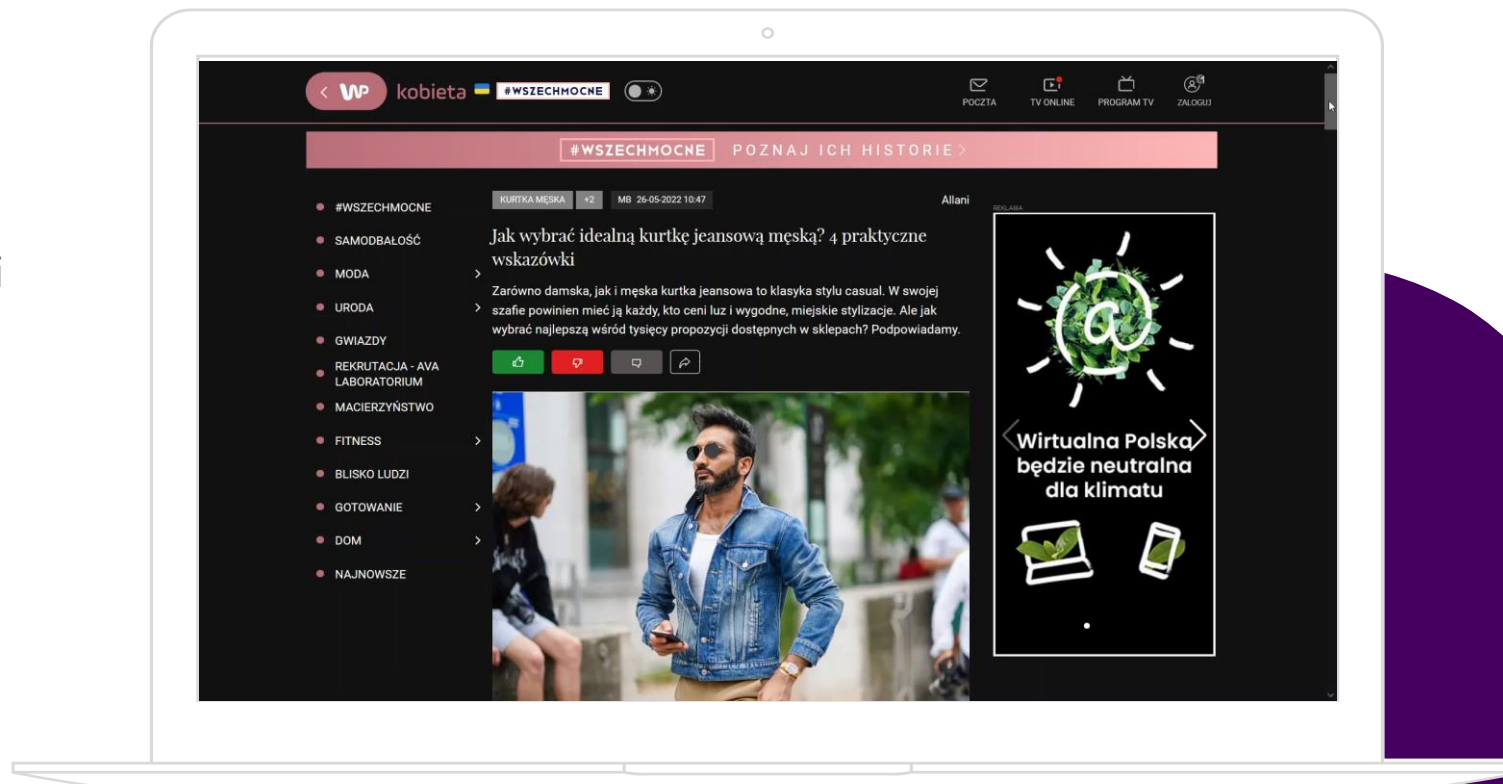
WP kobieta #WSZECHMOCNE

POCZTA TV ONLINE PROGRAM TV ZALOGUJ

#WSZECHMOCNE POZNAJ ICH HISTORIE

#WSZECHMOCNE
SAMODBAŁOŚĆ
MODA
URODA
GWIAZDY
REKRUTACJA - AVA LABORATORIUM
MACIERZYŃSTWO
FITNESS
BLISKO LUDZI
GOTOWANIE
DOM
NAJNOWSZE

KURTKA MĘSKA +2 MB 26-05-2022 10:47 Allani

Jak wybrać idealną kurtkę jeansową męską? 4 praktyczne wskazówki

Zarówno damska, jak i męska kurtka jeansowa to klasyka stylu casual. W swojej szafie powinien mieć ją każdy, kto ceni luz i wygodne, miejskie stylizacje. Ale jak wybrać najlepszą wśród tysięcy propozycji dostępnych w sklepach? Podpowiadamy.

REKLAMA

Wirtualna Polska będzie neutralna dla klimatu